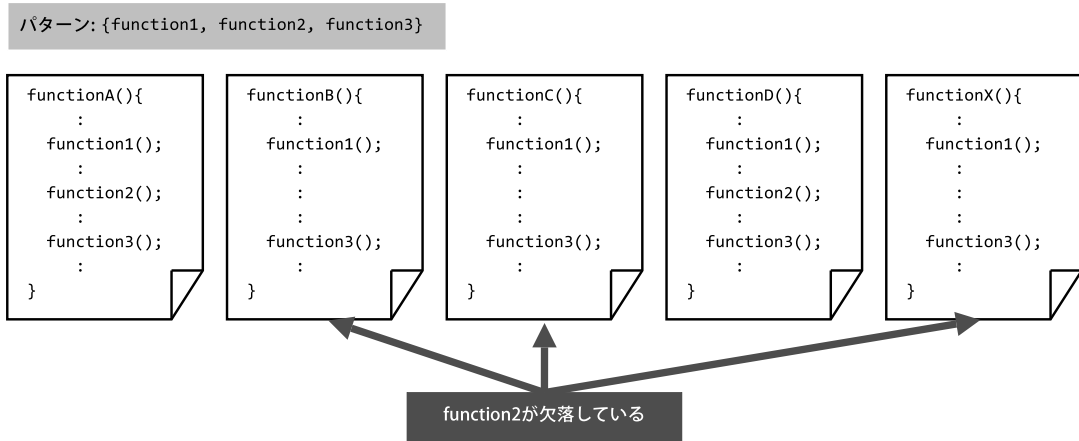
パターン: {function1, function2, function3}

functionA(){
:
function1();
:
function2();
:
function3();
:
}

functionB(){
:
function1();
:
:
:
function3();
:
}

functionC(){
:
function1();
:
:
:
function3();
:
}

functionD(){
:
function1();
:
function2();
:
function3();
:
}

functionX(){
:
function1();
:
:
:
function3();
:
}

function2が欠落している